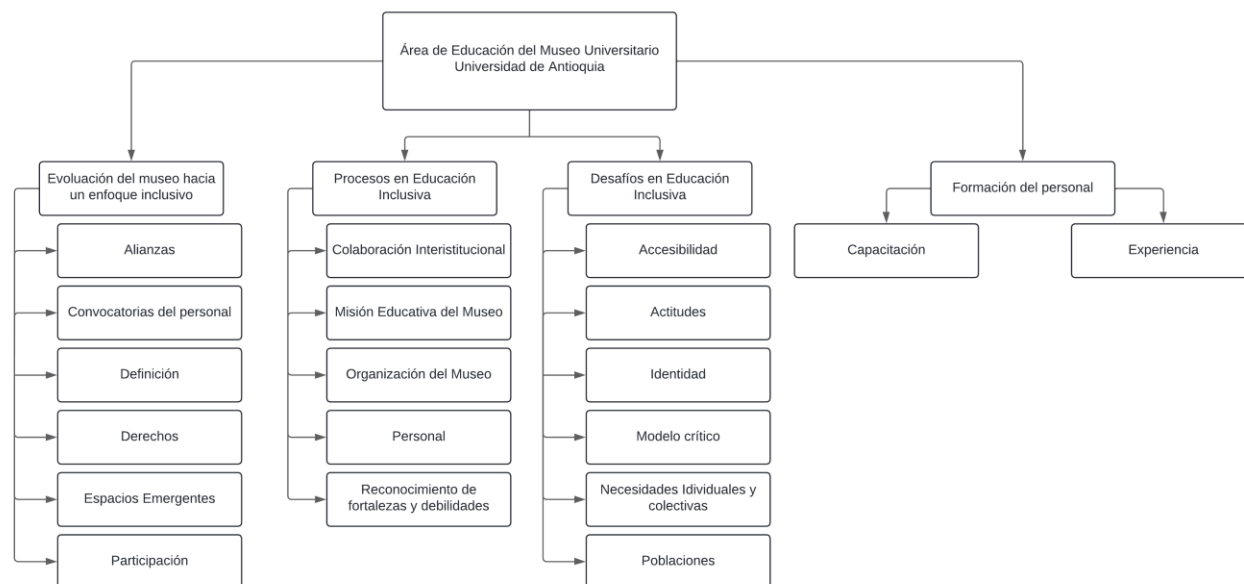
Área de Educación del Museo Universitario
Universidad de Antioquia

Evoluación del museo hacia un enfoque inclusivo

Alianzas

Convocatorias del personal

Definición

Derechos

Espacios Emergentes

Participación

Procesos en Educación Inclusiva

Colaboración Interistitucional

Misión Educativa del Museo

Organización del Museo

Personal

Reconocimiento de fortalezas y debilidades

Desafíos en Educación Inclusiva

Accesibilidad

Actitudes

Identidad

Modelo crítico

Necesidades Idividuales y colectivas

Poblaciones

Formación del personal

Capacitación

Experiencia